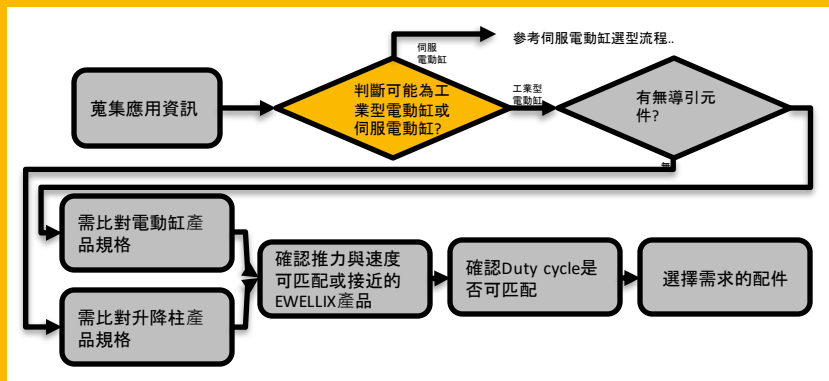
蒐集應用資訊

判斷可能為工業型電動缸或伺服電動缸?

伺服電動缸

參考伺服電動缸選型流程..

工業型電動缸

有無導引元件?

無

需比對電動缸產品規格

需比對升降柱產品規格

確認推力與速度可匹配或接近的EWELLIX產品

確認Duty cycle是否可匹配

選擇需求的配件